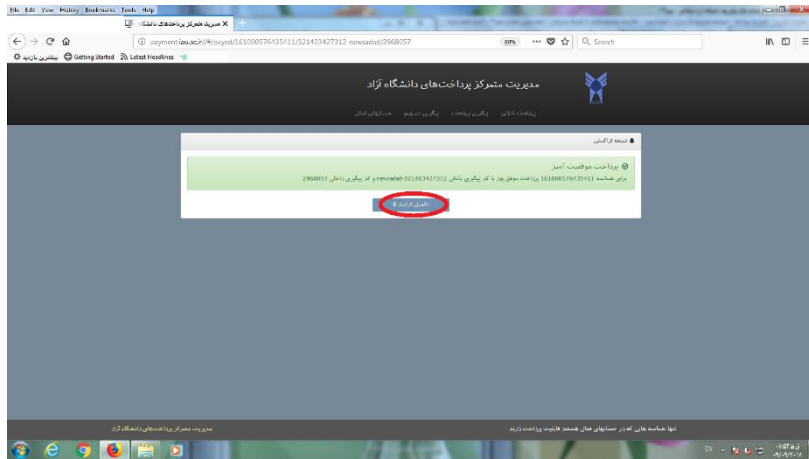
File Edit View History Bookmarks Tools Help

مدیریت متمرکز پرداخت‌های دانشگاه

payment.iau.ac.ir/#/payd/161000576435411/321403427312-newsadad/2968057

30% Search

بیشتر بازدید Getting Started Latest Headlines

مدیریت متمرکز پرداخت‌های دانشگاه آزاد

پرداخت آنلاین پیگیری پرداخت پیگیری استعلام سوالات متداول

نتیجه تراکنش

پرداخت موفقیت آمیز

برای شناسه 161000576435411 پرداخت موفق بود با کد پیگیری بانکی 321403427312-newsadad و کد پیگیری داخلی 2968057

تکمیل فرایند

مدیریت متمرکز پرداخت‌های دانشگاه آزاد

تنها شناسه هایی که در سامانهای مالی همسو قابلیت پرداخت دارند

EN